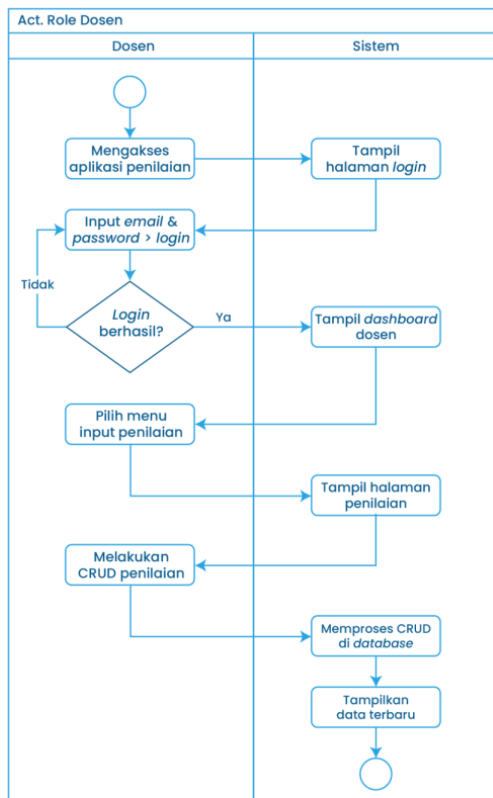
Act. Role Dosen

Dosen

Sistem

Mengakses aplikasi penilaian

Tampil halaman login

Input email & password > login

Tidak

Login berhasil?

Ya

Tampil dashboard dosen

Pilih menu input penilaian

Tampil halaman penilaian

Melakukan CRUD penilaian

Memproses CRUD di database

Tampilkan data terbaru